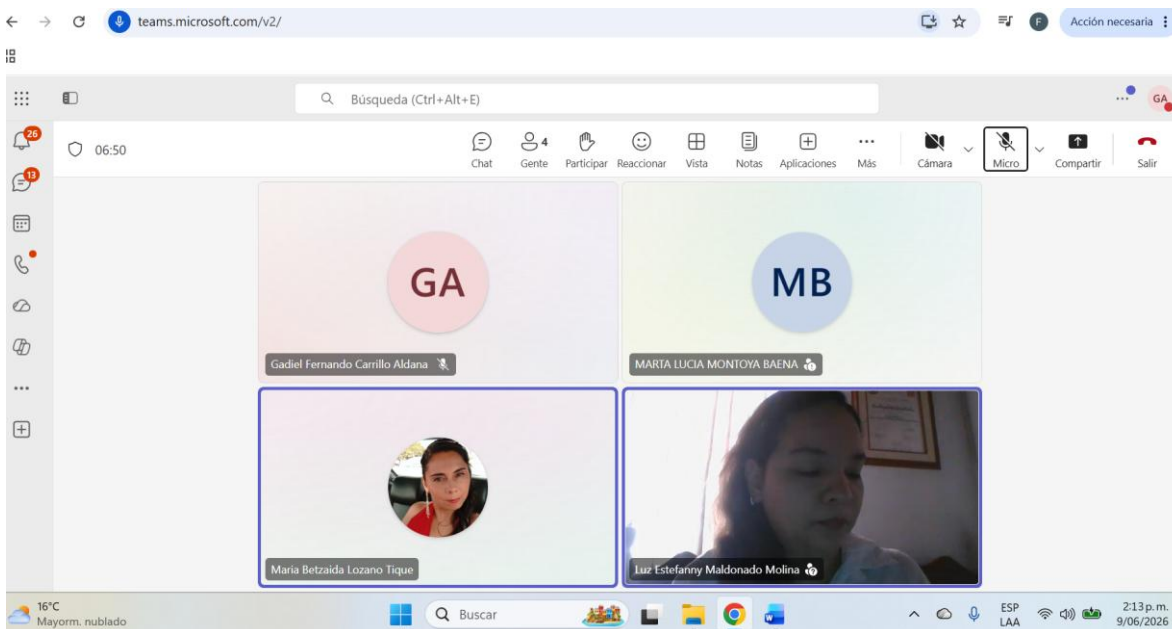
teams.microsoft.com/v2/

Acción necesaria

Búsqueda (Ctrl+Alt+E)

GA

26

13

06:50

Chat
4 Gente
Participar
Reaccionar
Vista
Notas
Aplicaciones
Más
Cámara
Micro
Compartir
Salir

GA

Gadiel Fernando Carrillo Aldana

MB

MARTA LUCIA MONTOYA BAENA

Maria Betzaida Lozano Tique

Luz Estefanny Maldonado Molina

16°C
Mayorm. nublado

Buscar

ESP
LAA

2:13 p. m.
9/06/2026